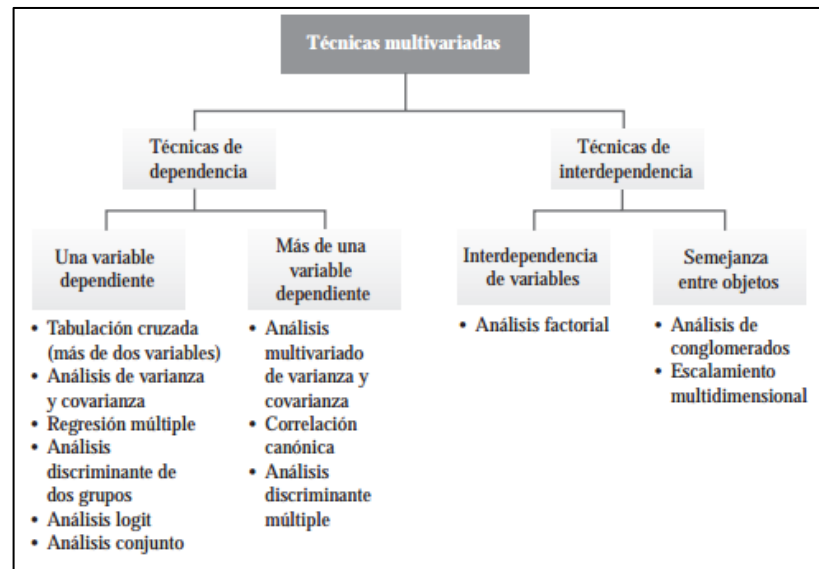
Técnicas multivariadas

Técnicas de dependencia

Técnicas de interdependencia

Una variable dependiente

- Tabulación cruzada (más de dos variables)
- Análisis de varianza y covarianza
- Regresión múltiple
- Análisis discriminante de dos grupos
- Análisis logit
- Análisis conjunto

Más de una variable dependiente

- Análisis multivariado de varianza y covarianza
- Correlación canónica
- Análisis discriminante múltiple

Interdependencia de variables

- Análisis factorial

Semejanza entre objetos

- Análisis de conglomerados
- Escalamiento multidimensional